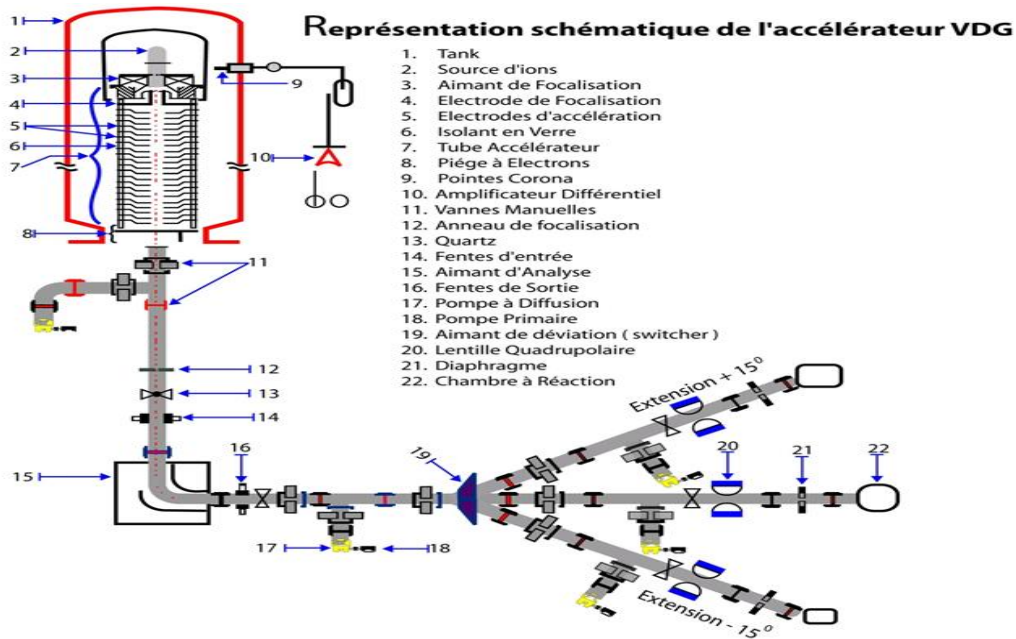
Représentation schématique de l'accélérateur VDG

1. Tank
2. Source d'ions
3. Aimant de Focalisation
4. Electrode de Focalisation
5. Electrodes d'accélération
6. Isolant en Verre
7. Tube Accélérateur
8. Piége à Electrons
9. Pointes Corona
10. Amplificateur Différentiel
11. Vannes Manuelles
12. Anneau de focalisation
13. Quartz
14. Fentes d'entrée
15. Aimant d'Analyse
16. Fentes de Sortie
17. Pompe à Diffusion
18. Pompe Primaire
19. Aimant de déviation ( switcher )
20. Lentille Quadrupolaire
21. Diaphragme
22. Chambre à Réaction

1
2
3
4
5
6
7
8
9
10
11
12
13
14
15
16
17
18
19
20
21
22
Extension + $15^0$
Extension - $15^0$